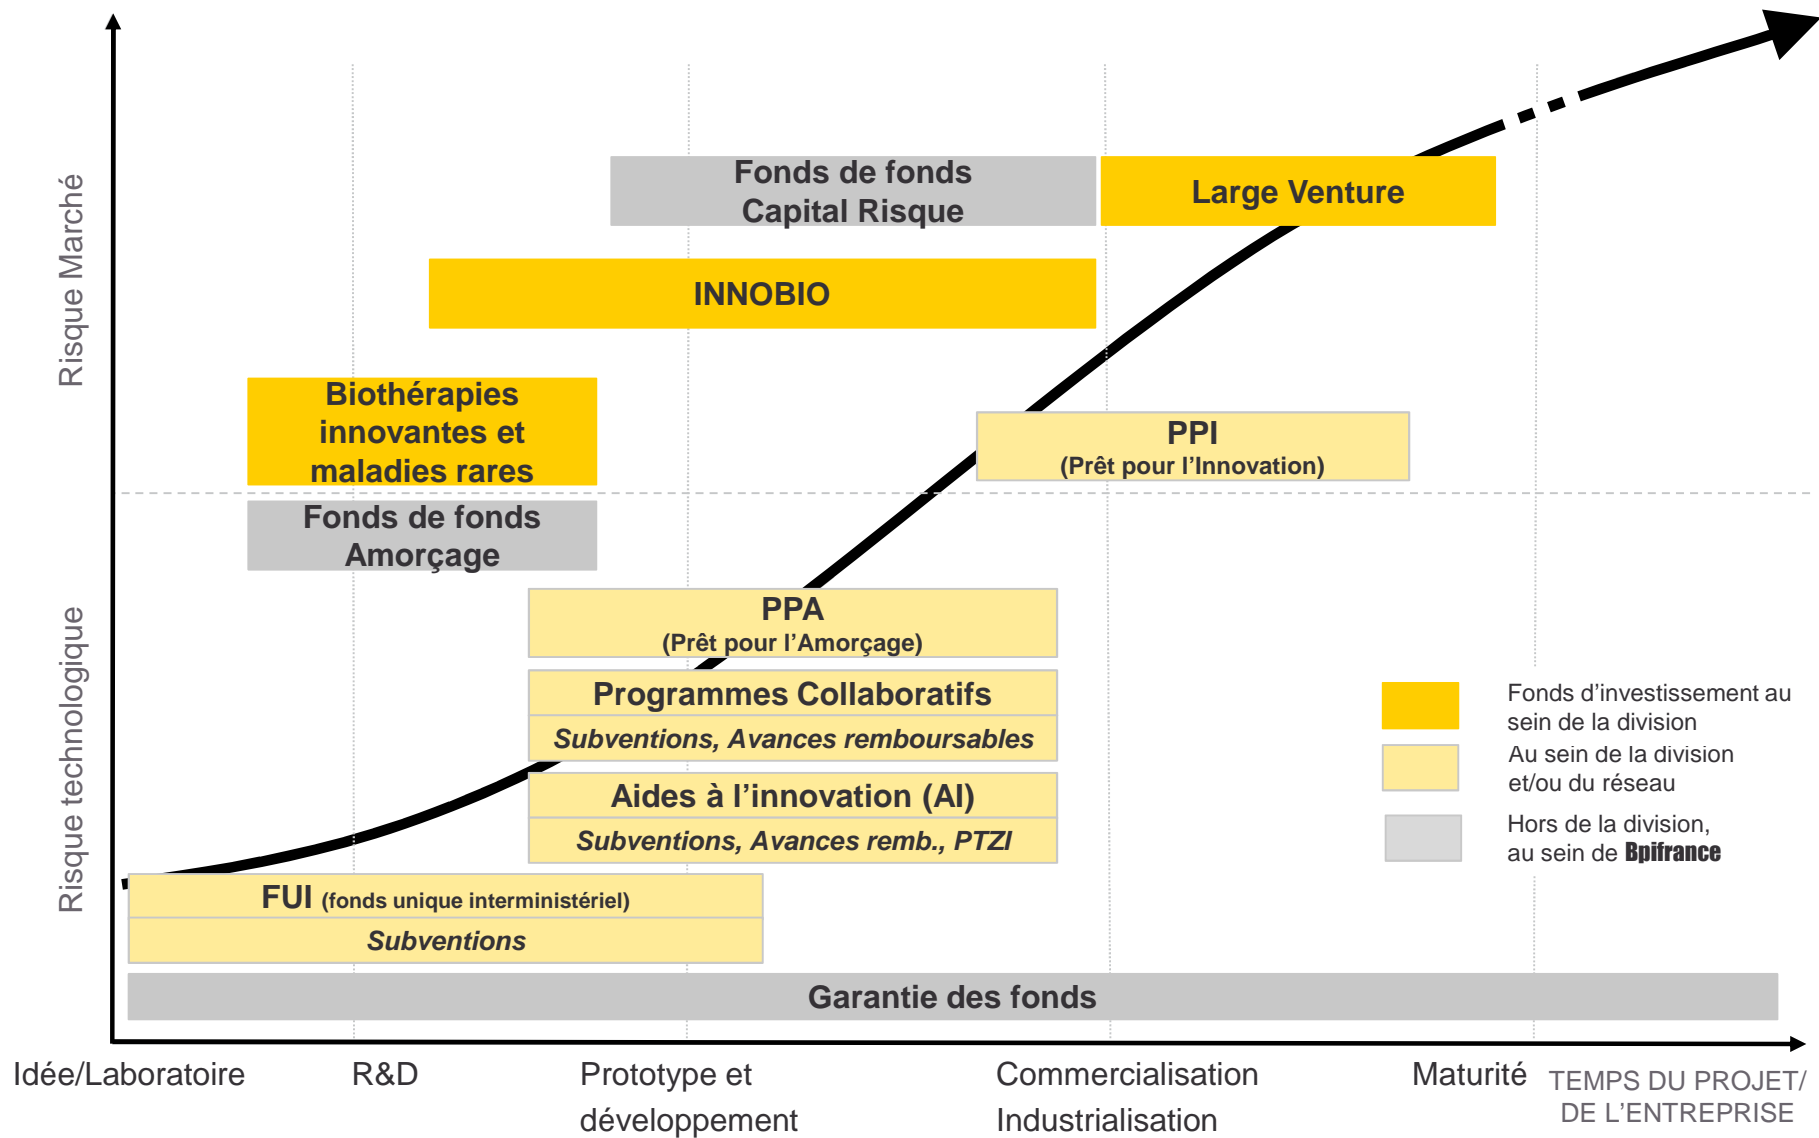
Risque Marché

Risque technologique

Fonds de fonds Capital Risque

Large Venture

INNOBIO

Biothérapies innovantes et maladies rares

PPI
(Prêt pour l'Innovation)

Fonds de fonds Amorçage

PPA
(Prêt pour l'Amorçage)

Programmes Collaboratifs
Subventions, Avances remboursables

Aides à l'innovation (AI)
Subventions, Avances remb., PTZI

FUI (fonds unique interministériel)
Subventions

Garantie des fonds

Fonds d'investissement au sein de la division

Au sein de la division et/ou du réseau

Hors de la division, au sein de Bpifrance

Idée/Laboratoire

R&D

Prototype et développement

Commercialisation Industrialisation

Maturité

TEMPS DU PROJET/ DE L'ENTREPRISE